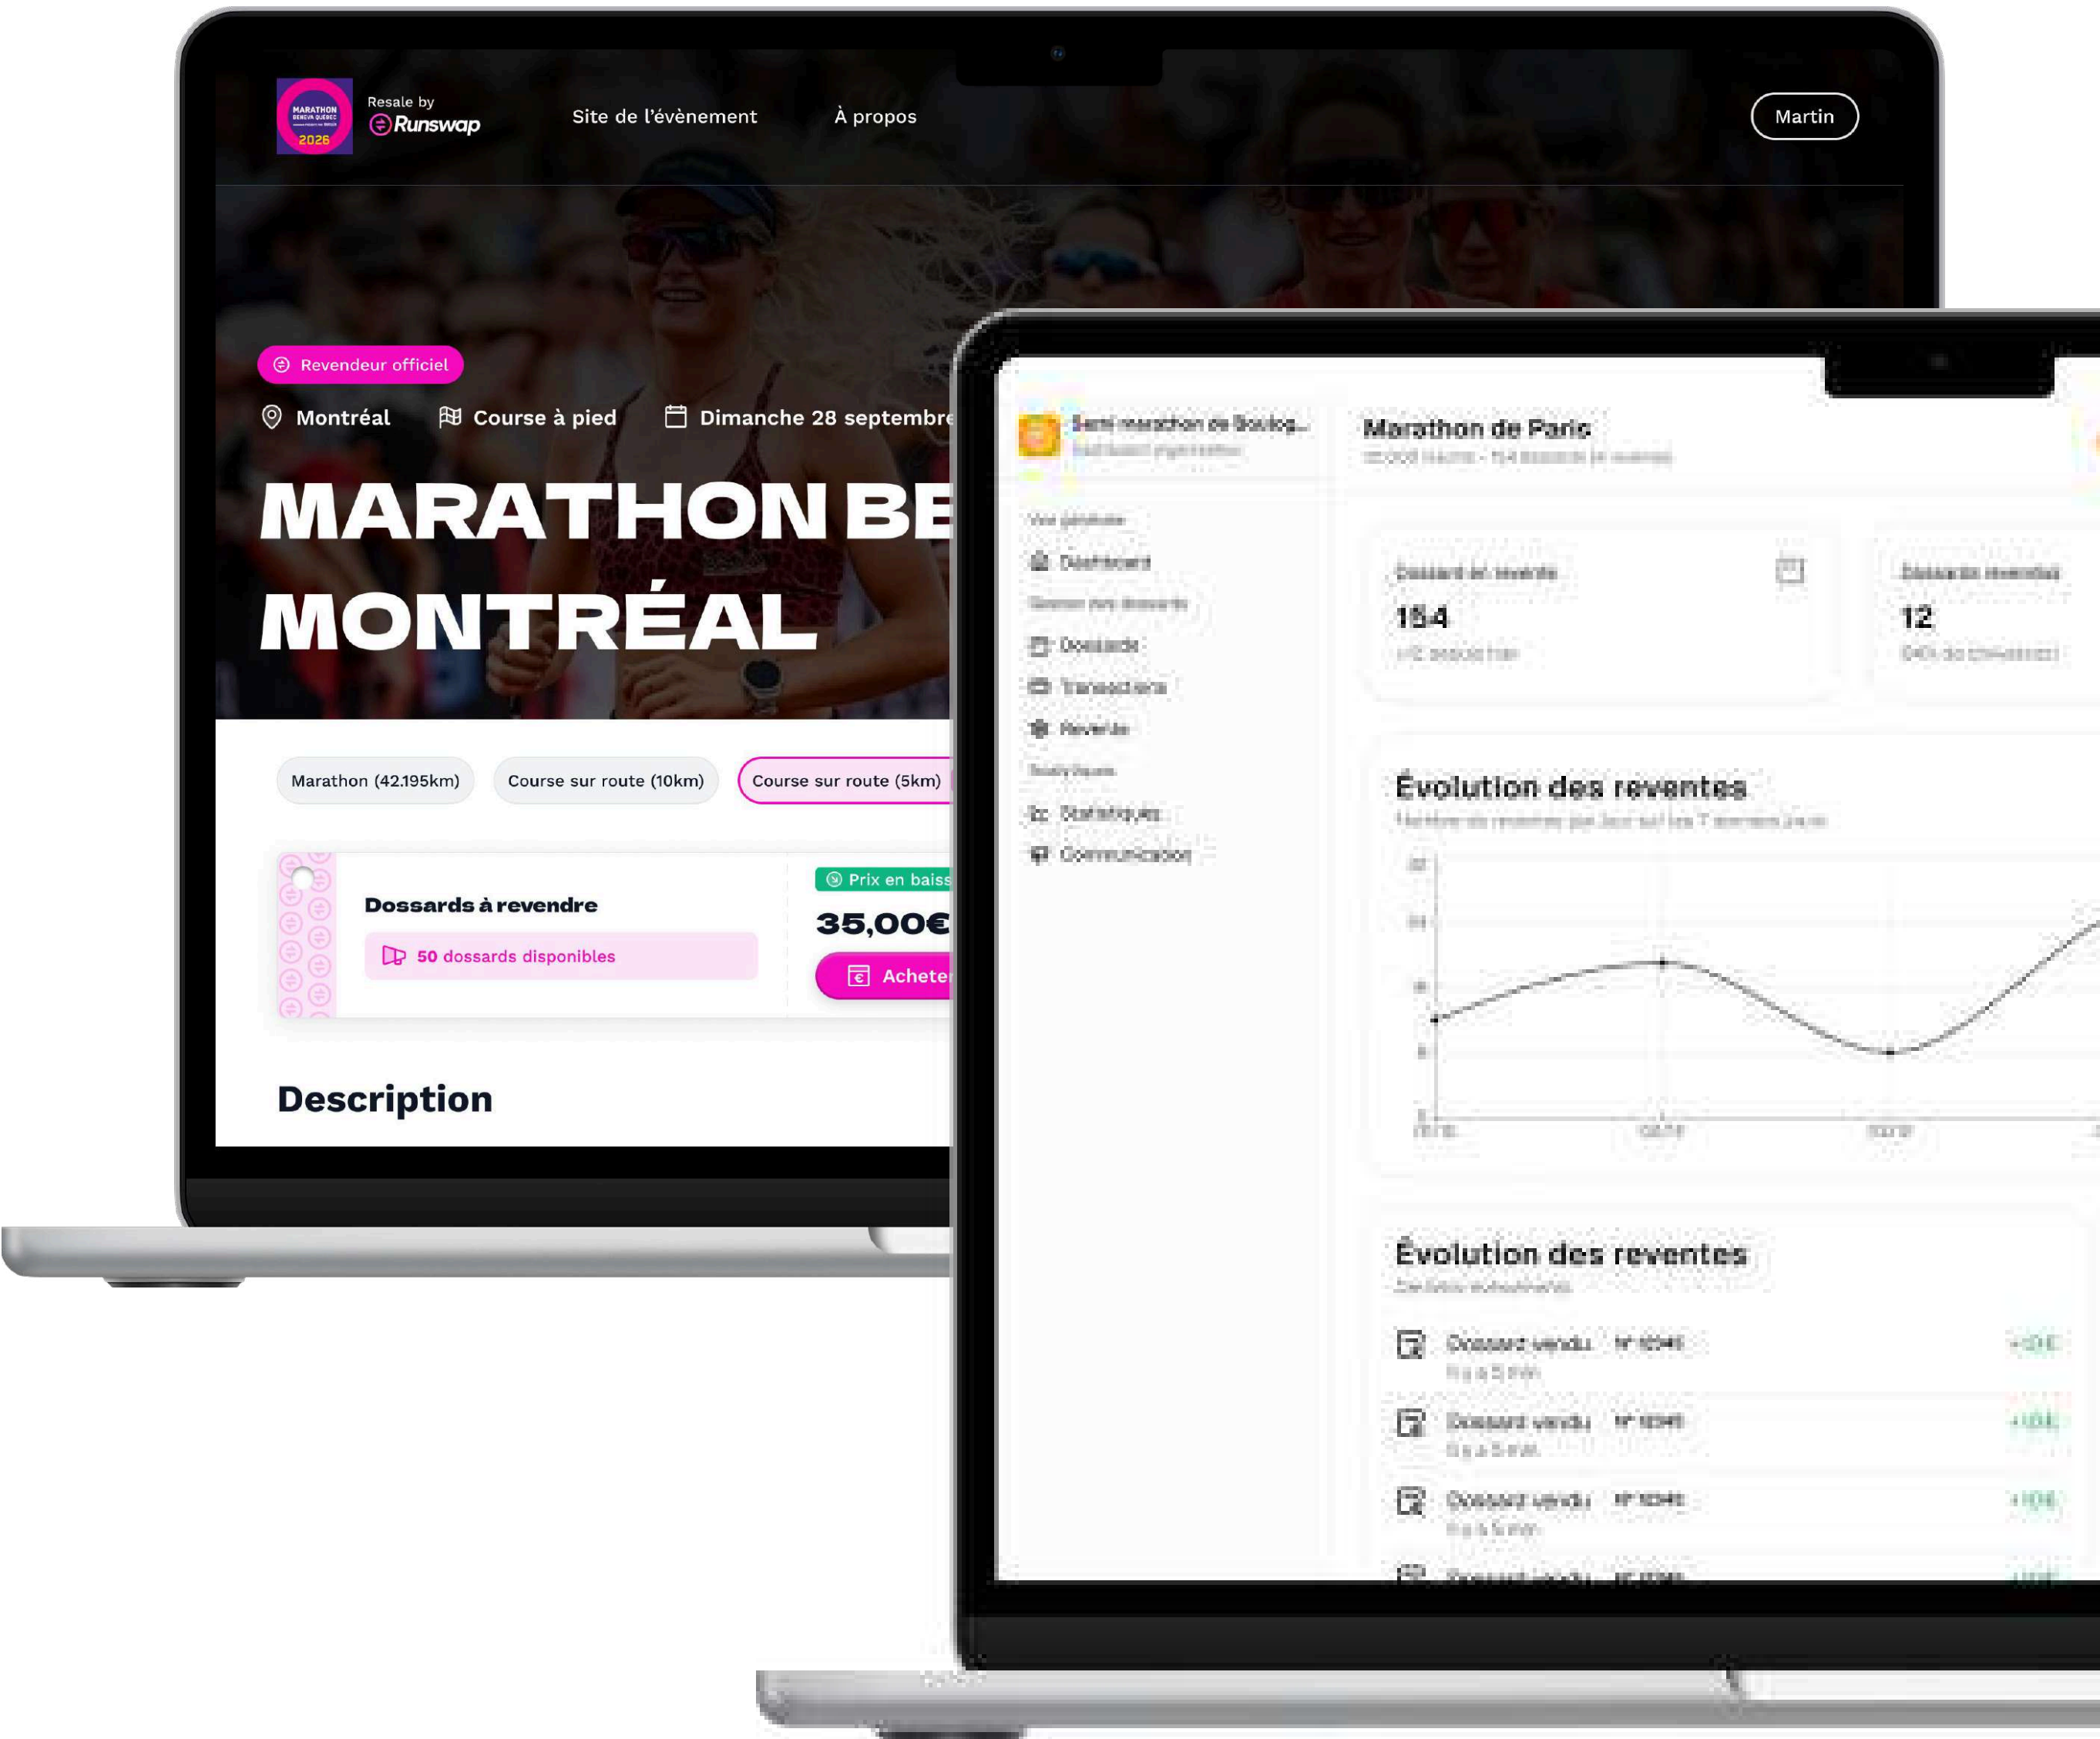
MARATHON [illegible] 2026

Resale by Runswap

Site de l'évènement

À propos

Martin

Revendeur officiel

Montréal

Course à pied

Dimanche 28 septembre

MARATHON BE
MONTRÉAL

Marathon (42.195km)

Course sur route (10km)

Course sur route (5km)

Dossards à revendre

50 dossards disponibles

Prix en baiss

35,00€

Achete

Description

Semi marathon de Boulog...
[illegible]

Marathon de Paris
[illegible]

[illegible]
Dashboard
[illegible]
Dossards
Transactions
Revente
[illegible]
Statistiques
Communication

Dossard en revente
154
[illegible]

Dossards revendus
12
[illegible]

Évolution des reventes
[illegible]

Évolution des reventes
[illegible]

Dossard vendu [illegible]
Il y a 5 min
Dossard vendu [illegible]
Il y a 5 min
Dossard vendu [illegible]
Il y a 5 min
Dossard vendu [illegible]